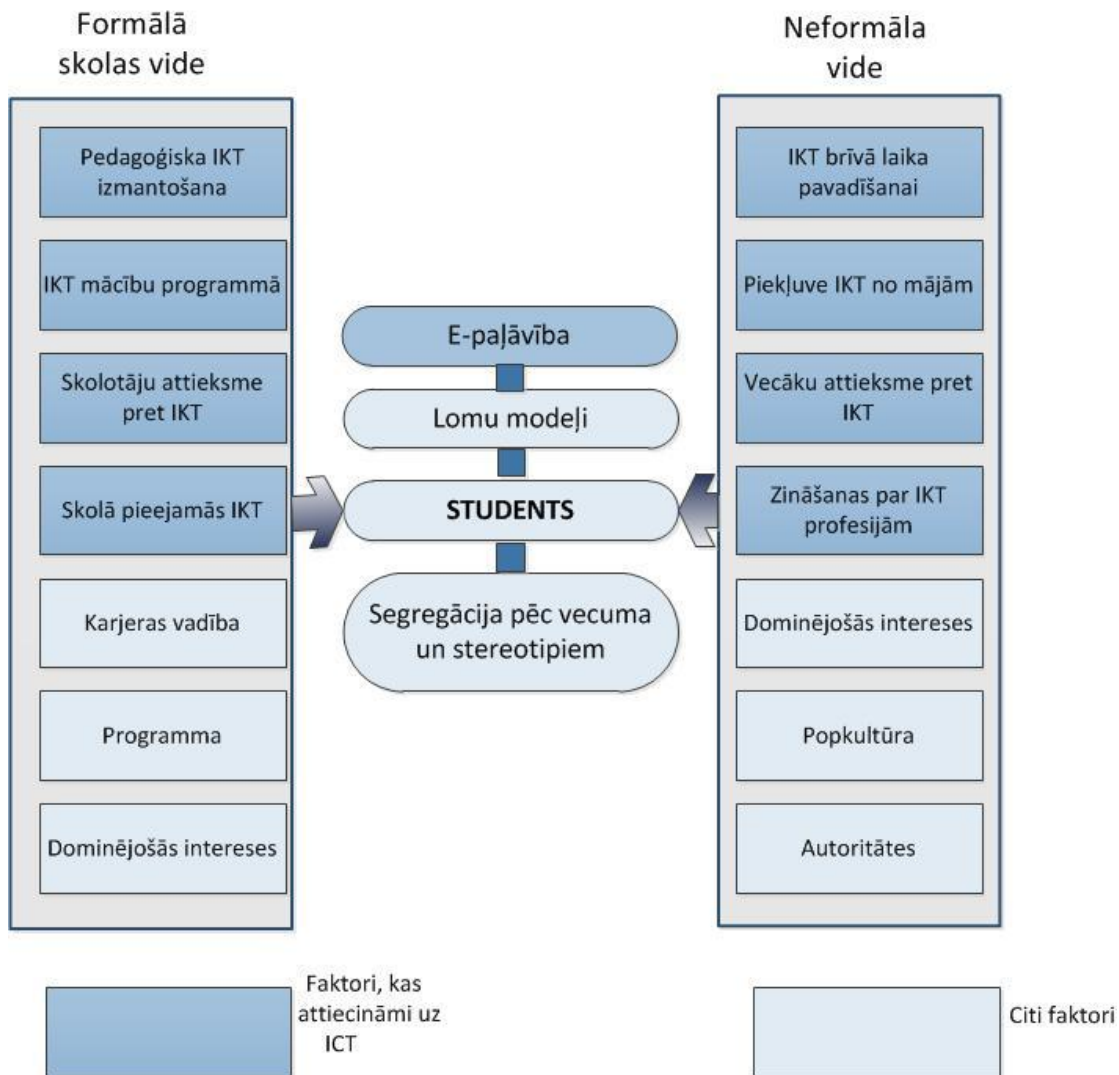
Formālā skolas vide

Pedagoģiska IKT izmantošana

IKT mācību programmā

Skolotāju attieksme pret IKT

Skolā pieejamās IKT

Karjeras vadība

Programma

Dominējošās intereses

Neformāla vide

IKT brīvā laika pavadīšanai

Piekļuve IKT no mājām

Vecāku attieksme pret IKT

Zināšanas par IKT profesijām

Dominējošās intereses

Popkultūra

Autoritātes

E-paļāvība

Lomu modeļi

STUDENTS

Segregācija pēc vecuma un stereotipiem

Faktori, kas attiecināmi uz ICT

Citi faktori